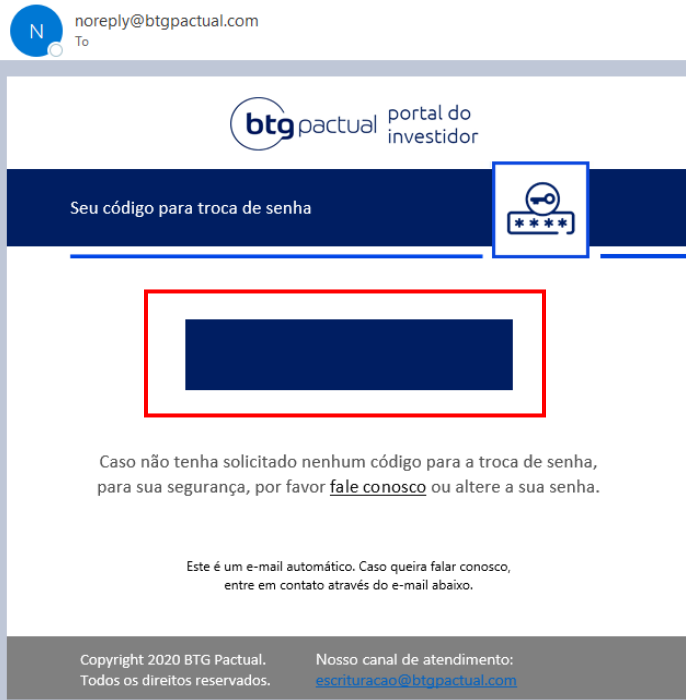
N

noreply@btgpactual.com
To

btg pactual portal do investidor

Seu código para troca de senha

****

Caso não tenha solicitado nenhum código para a troca de senha, para sua segurança, por favor fale conosco ou altere a sua senha.

Este é um e-mail automático. Caso queira falar conosco, entre em contato através do e-mail abaixo.

Copyright 2020 BTG Pactual.
Todos os direitos reservados.

Nosso canal de atendimento:
escrituracao@btgpactual.com